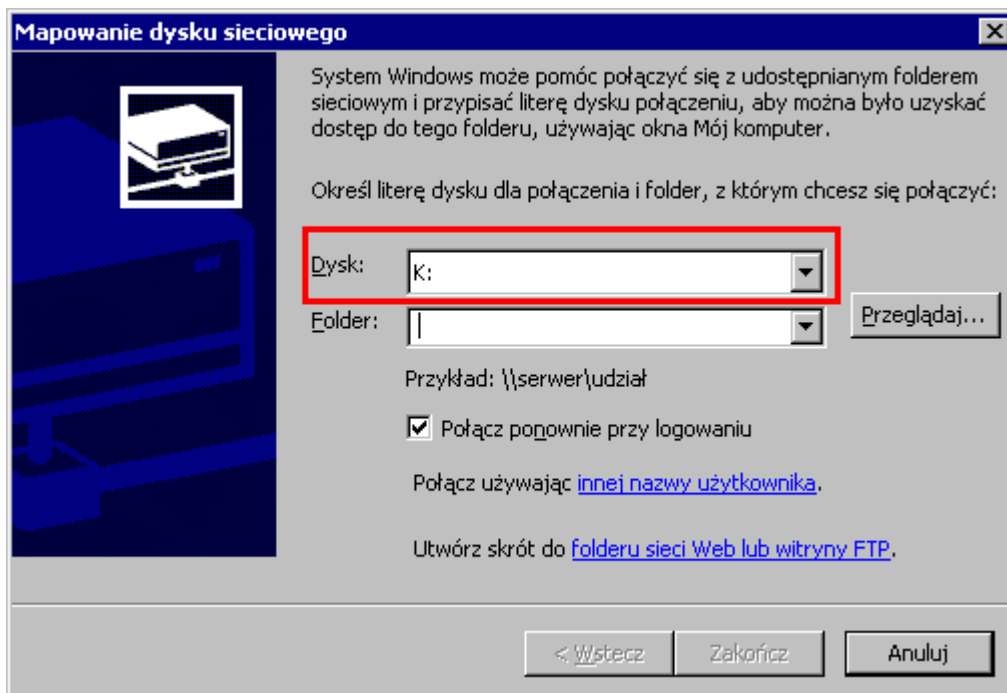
Mapowanie dysku sieciowego

System Windows może pomóc połączyć się z udostępnianym folderem sieciowym i przypisać literę dysku połączeniu, aby można było uzyskać dostęp do tego folderu, używając okna Mój komputer.

Określ literę dysku dla połączenia i folder, z którym chcesz się połączyć:

Dysk: K:

Folder:

Przeglądaj...

Przykład: \\serwer\udział

Połącz ponownie przy logowaniu

Połącz używając innej nazwy użytkownika.

Utwórz skrót do folderu sieci Web lub witryny FTP.

< Wstecz Zakończ Anuluj